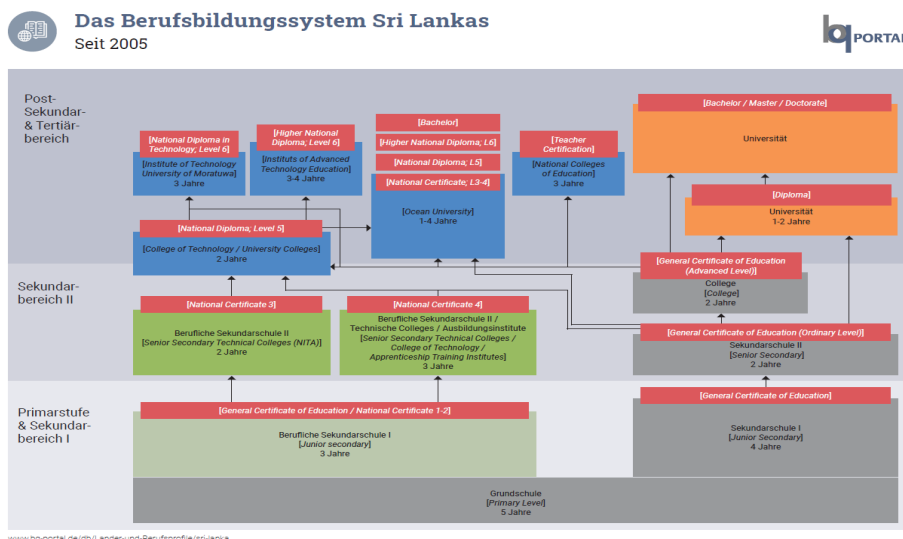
Das Berufsbildungssystem Sri Lankas
Seit 2005

PORTAL

Post-Sekundar- & Tertiär-bereich

[National Diploma in Technology; Level 6]
[Institute of Technology University of Moratuwa]
3 Jahre

[Higher National Diploma; Level 6]
[Instituts of Advanced Technology Education]
3-4 Jahre

[Bachelor]
[Higher National Diploma; L6]
[National Diploma; L5]
[National Certificate; L3-4]
[Ocean University]
1-4 Jahre

[Teacher Certification]
[National Colleges of Education]
3 Jahre

[Bachelor / Master / Doctorate]
Universität

[Diploma]
Universität
1-2 Jahre

[National Diploma; Level 5]
[College of Technology / University Colleges]
2 Jahre

Sekundar-bereich II

[General Certificate of Education (Advanced Level)]
College
[College]
2 Jahre

[National Certificate 3]
Berufliche Sekundarschule II
[Senior Secondary Technical Colleges (NITA)]
2 Jahre

[National Certificate 4]
Berufliche Sekundarschule II / Technische Colleges / Ausbildungsinstitute
[Senior Secondary Technical Colleges / College of Technology / Apprenticeship Training Institutes]
3 Jahre

[General Certificate of Education (Ordinary Level)]
Sekundarschule II
[Senior Secondary]
2 Jahre

Primarstufe & Sekundar-bereich I

[General Certificate of Education / National Certificate 1-2]
Berufliche Sekundarschule I
[Junior secondary]
3 Jahre

[General Certificate of Education]
Sekundarschule I
[Junior Secondary]
4 Jahre

Grundschule
[Primary Level]
5 Jahre

www.bq-portal.de/db/Laender-und-Berufsprofile/sri-lanka